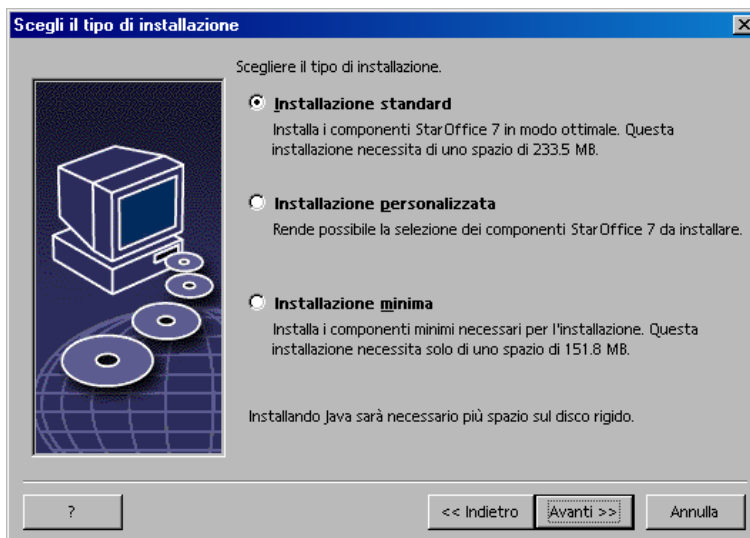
Scegli il tipo di installazione

Scegliere il tipo di installazione.

Installazione standard
Installa i componenti StarOffice 7 in modo ottimale. Questa installazione necessita di uno spazio di 233.5 MB.

Installazione personalizzata
Rende possibile la selezione dei componenti StarOffice 7 da installare.

Installazione minima
Installa i componenti minimi necessari per l'installazione. Questa installazione necessita solo di uno spazio di 151.8 MB.

Installando Java sarà necessario più spazio sul disco rigido.

?

<< Indietro

Avanti >>

Annulla